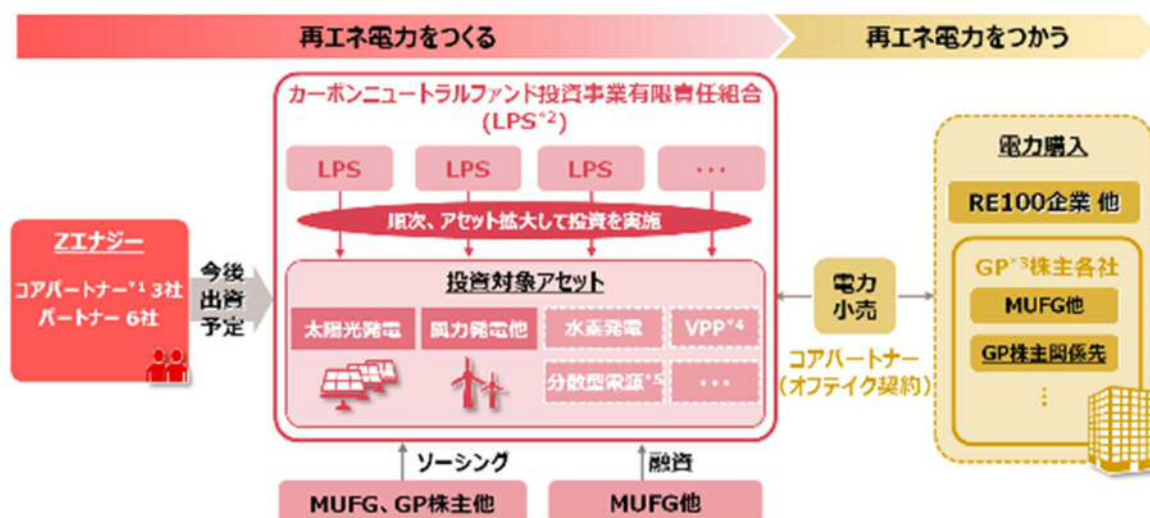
再エネ電力をつくる

再エネ電力をつかう

カーボンニュートラルファンド投資事業有限責任組合
(LPS$^{*2}$)

LPS
LPS
LPS
・・・

順次、アセット拡大して投資を実施

Zエナジー
コアパートナー$^{*1}$ 3社
パートナー 6社

今後
出資
予定

投資対象アセット

太陽光発電
風力発電他
水素発電
VPP$^{*4}$
分散型電源$^{*5}$
・・・

電力
小売

コアパートナー
(オフテイク契約)

電力購入
RE100企業 他

GP$^{*3}$株主各社
MUFG他
GP株主関係先
⋮

ソーシング
融資

MUFG、GP株主他
MUFG他